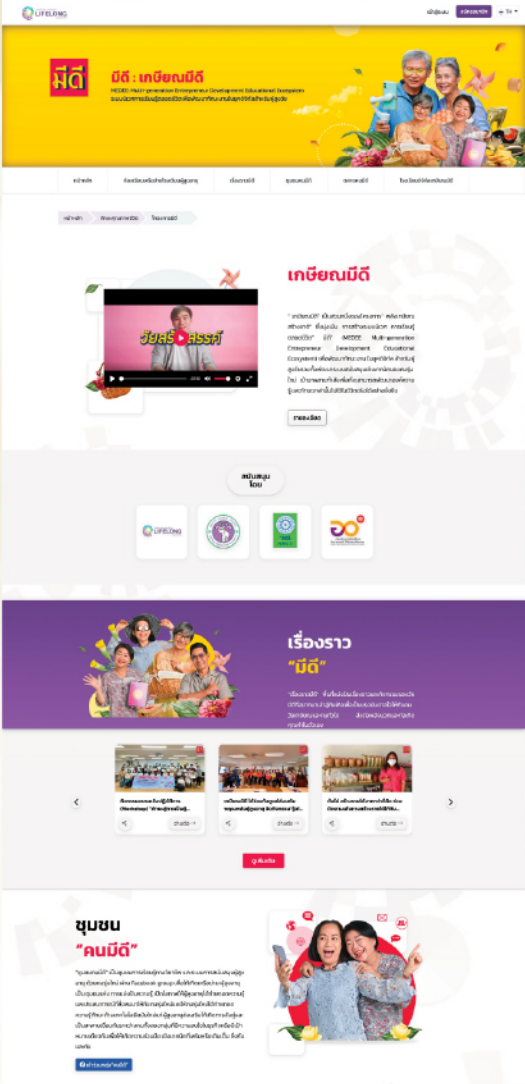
LIFELONG

เข้าสู่ระบบ ลงทะเบียน TH

มีดี

มีดี : เกษียณมีดี

MEDEE: Multi-generation Entrepreneur Development Educational Ecosystem

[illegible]

หน้าหลัก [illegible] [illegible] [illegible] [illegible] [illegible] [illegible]

หน้าหลัก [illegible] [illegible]

วัยสร้างสรรค์

เกษียณมีดี

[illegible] MEDEE Multi-generation Entrepreneur Development Educational Ecosystem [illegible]

ทดลองเรียน

สนับสนุนโดย

เรื่องราว

"มีดี"

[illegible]

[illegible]

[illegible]

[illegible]

อ่านต่อ

อ่านต่อ

อ่านต่อ

ดูเพิ่มเติม

ชุมชน

"คนมีดี"

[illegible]

เข้าร่วมกลุ่ม "คนมีดี"